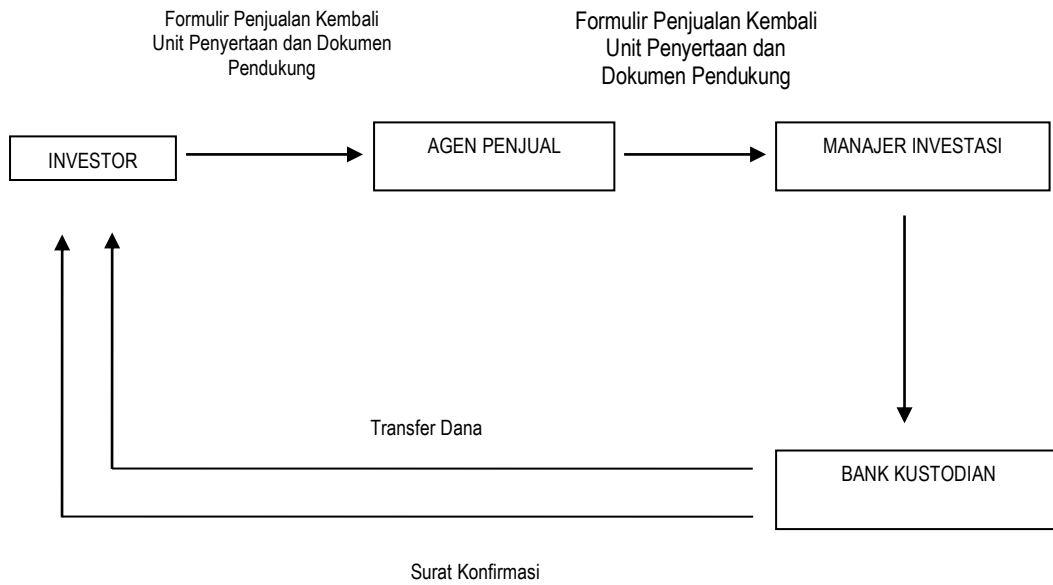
Formulir Penjualan Kembali Unit Penyertaan dan Dokumen Pendukung

Formulir Penjualan Kembali Unit Penyertaan dan Dokumen Pendukung

INVESTOR

AGEN PENJUAL

MANAJER INVESTASI

Transfer Dana

BANK KUSTODIAN

Surat Konfirmasi